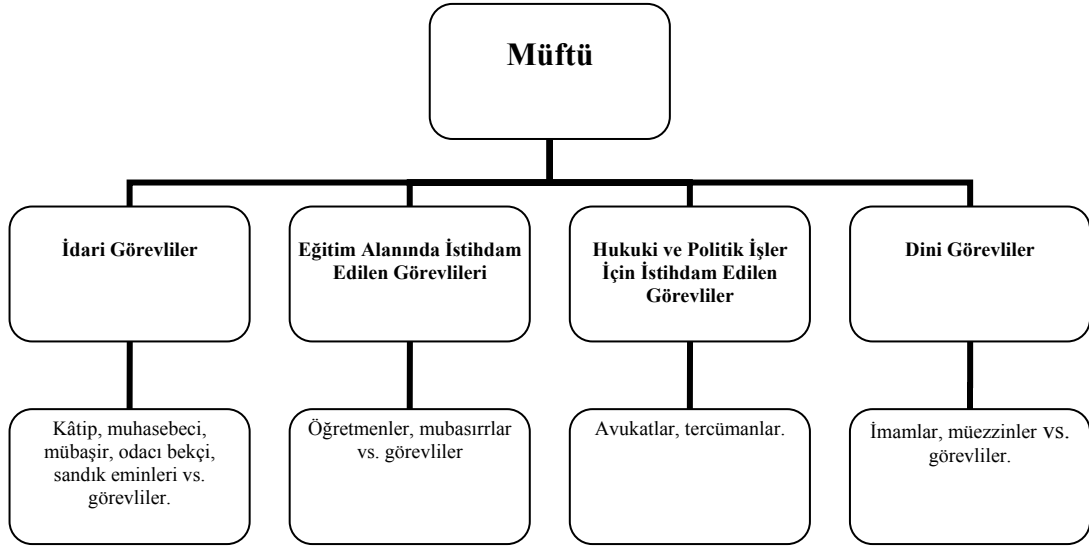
Müftü

İdari Görevliler

Eğitim Alanında İstihdam Edilen Görevlileri

Hukuki ve Politik İşler İçin İstihdam Edilen Görevliler

Dini Görevliler

Kâtip, muhasebeci, mübaşir, odacı bekçi, sandık eminleri vs. görevliler.

Öğretmenler, mubasırrlar vs. görevliler

Avukatlar, tercümanlar.

İmamlar, müezzinler vs. görevliler.